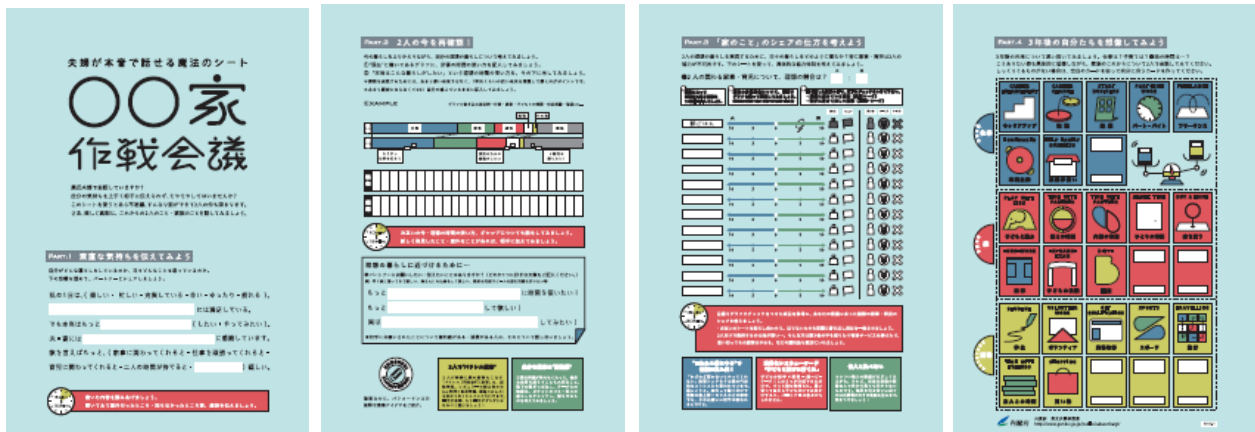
夫婦が本音で話せる魔法のシート

〇〇家
作戦会議

PART.1 素直な気持ちを伝えてみよう

PART.2 2人の今を再確認！

EXAMPLE

PART.3 「家のこと」のシェアの仕方を考えよう

PART.4 3年後の自分たちを想像してみよう

内閣府